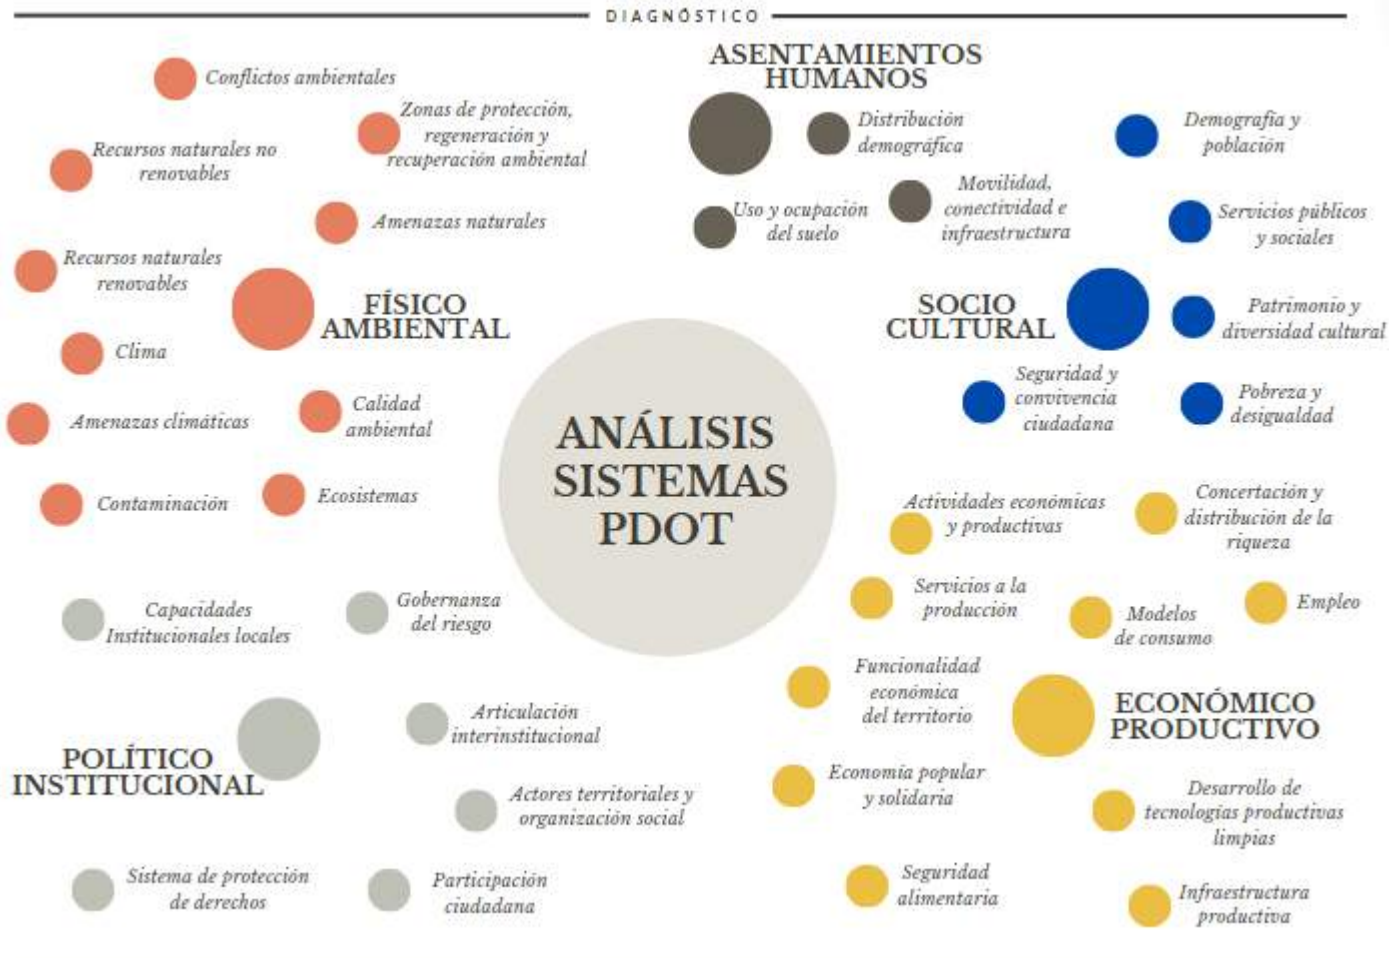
DIAGNÓSTICO

ASENTAMIENTOS HUMANOS

Conflictos ambientales

Zonas de protección, regeneración y recuperación ambiental

Recursos naturales no renovables

Amenazas naturales

Recursos naturales renovables

FÍSICO AMBIENTAL

Clima

Amenazas climáticas

Calidad ambiental

Contaminación

Ecosistemas

Distribución demográfica

Uso y ocupación del suelo

Movilidad, conectividad e infraestructura

Demografía y población

Servicios públicos y sociales

SOCIO CULTURAL

Patrimonio y diversidad cultural

Seguridad y convivencia ciudadana

Pobreza y desigualdad

ANÁLISIS SISTEMAS PDOT

Actividades económicas y productivas

Concertación y distribución de la riqueza

Servicios a la producción

Modelos de consumo

Empleo

Capacidades Institucionales locales

Gobernanza del riesgo

Funcionalidad económica del territorio

ECONÓMICO PRODUCTIVO

Articulación interinstitucional

POLÍTICO INSTITUCIONAL

Actores territoriales y organización social

Economía popular y solidaria

Desarrollo de tecnologías productivas limpias

Sistema de protección de derechos

Participación ciudadana

Seguridad alimentaria

Infraestructura productiva